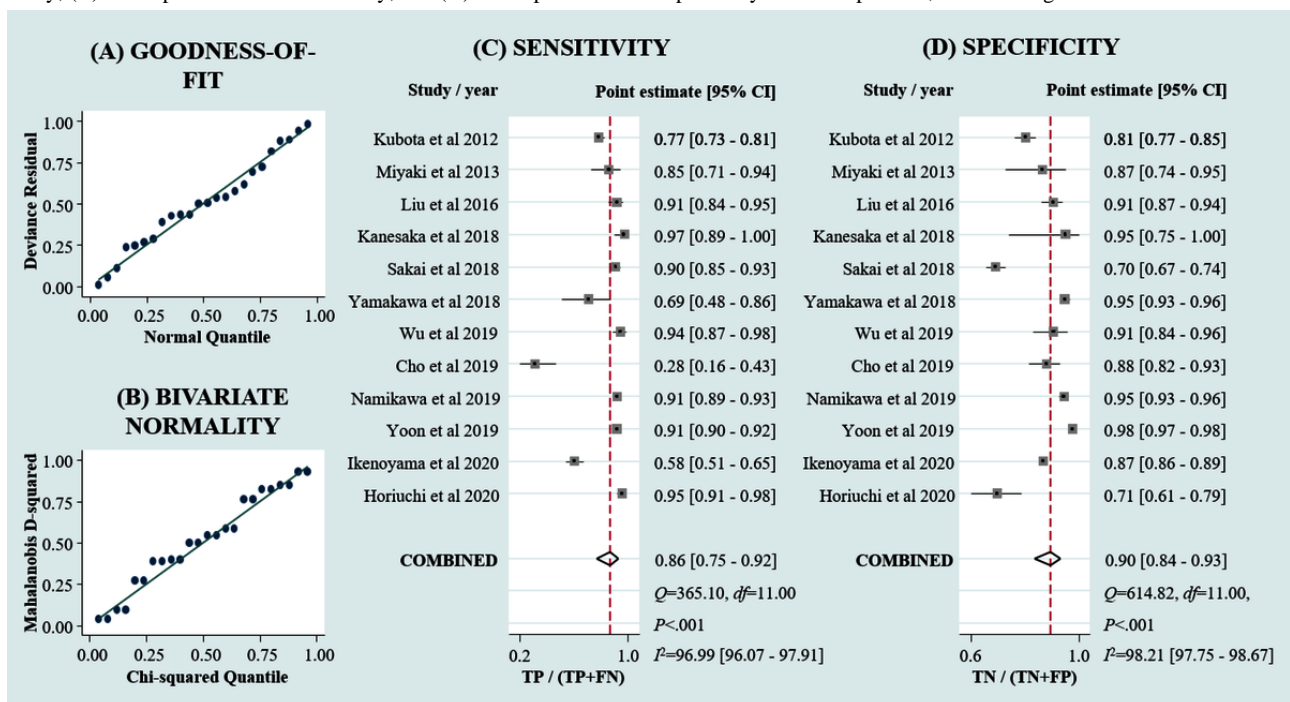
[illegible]

(A) GOODNESS-OF-FIT

Deviance Residual
1.00
0.75
0.50
0.25
0.00
0.00 0.25 0.50 0.75 1.00
Normal Quantile

(B) BIVARIATE NORMALITY

Mahalanobis D-squared
1.00
0.75
0.50
0.25
0.00
0.00 0.25 0.50 0.75 1.00
Chi-squared Quantile

(C) SENSITIVITY

| Study / year | Point estimate [95% CI] |
|---|---|
| Kubota et al 2012 | 0.77 [0.73 - 0.81] |
| Miyaki et al 2013 | 0.85 [0.71 - 0.94] |
| Liu et al 2016 | 0.91 [0.84 - 0.95] |
| Kanesaka et al 2018 | 0.97 [0.89 - 1.00] |
| Sakai et al 2018 | 0.90 [0.85 - 0.93] |
| Yamakawa et al 2018 | 0.69 [0.48 - 0.86] |
| Wu et al 2019 | 0.94 [0.87 - 0.98] |
| Cho et al 2019 | 0.28 [0.16 - 0.43] |
| Namikawa et al 2019 | 0.91 [0.89 - 0.93] |
| Yoon et al 2019 | 0.91 [0.90 - 0.92] |
| Ikenoyama et al 2020 | 0.58 [0.51 - 0.65] |
| Horiuchi et al 2020 | 0.95 [0.91 - 0.98] |
| COMBINED | 0.86 [0.75 - 0.92] |

$Q$=365.10, $df$=11.00
$P$<.001
$I^2$=96.99 [96.07 - 97.91]

0.2 1.0
TP / (TP+FN)

(D) SPECIFICITY

| Study / year | Point estimate [95% CI] |
|---|---|
| Kubota et al 2012 | 0.81 [0.77 - 0.85] |
| Miyaki et al 2013 | 0.87 [0.74 - 0.95] |
| Liu et al 2016 | 0.91 [0.87 - 0.94] |
| Kanesaka et al 2018 | 0.95 [0.75 - 1.00] |
| Sakai et al 2018 | 0.70 [0.67 - 0.74] |
| Yamakawa et al 2018 | 0.95 [0.93 - 0.96] |
| Wu et al 2019 | 0.91 [0.84 - 0.96] |
| Cho et al 2019 | 0.88 [0.82 - 0.93] |
| Namikawa et al 2019 | 0.95 [0.93 - 0.96] |
| Yoon et al 2019 | 0.98 [0.97 - 0.98] |
| Ikenoyama et al 2020 | 0.87 [0.86 - 0.89] |
| Horiuchi et al 2020 | 0.71 [0.61 - 0.79] |
| COMBINED | 0.90 [0.84 - 0.93] |

$Q$=614.82, $df$=11.00,
$P$<.001
$I^2$=98.21 [97.75 - 98.67]

0.6 1.0
TN / (TN+FP)